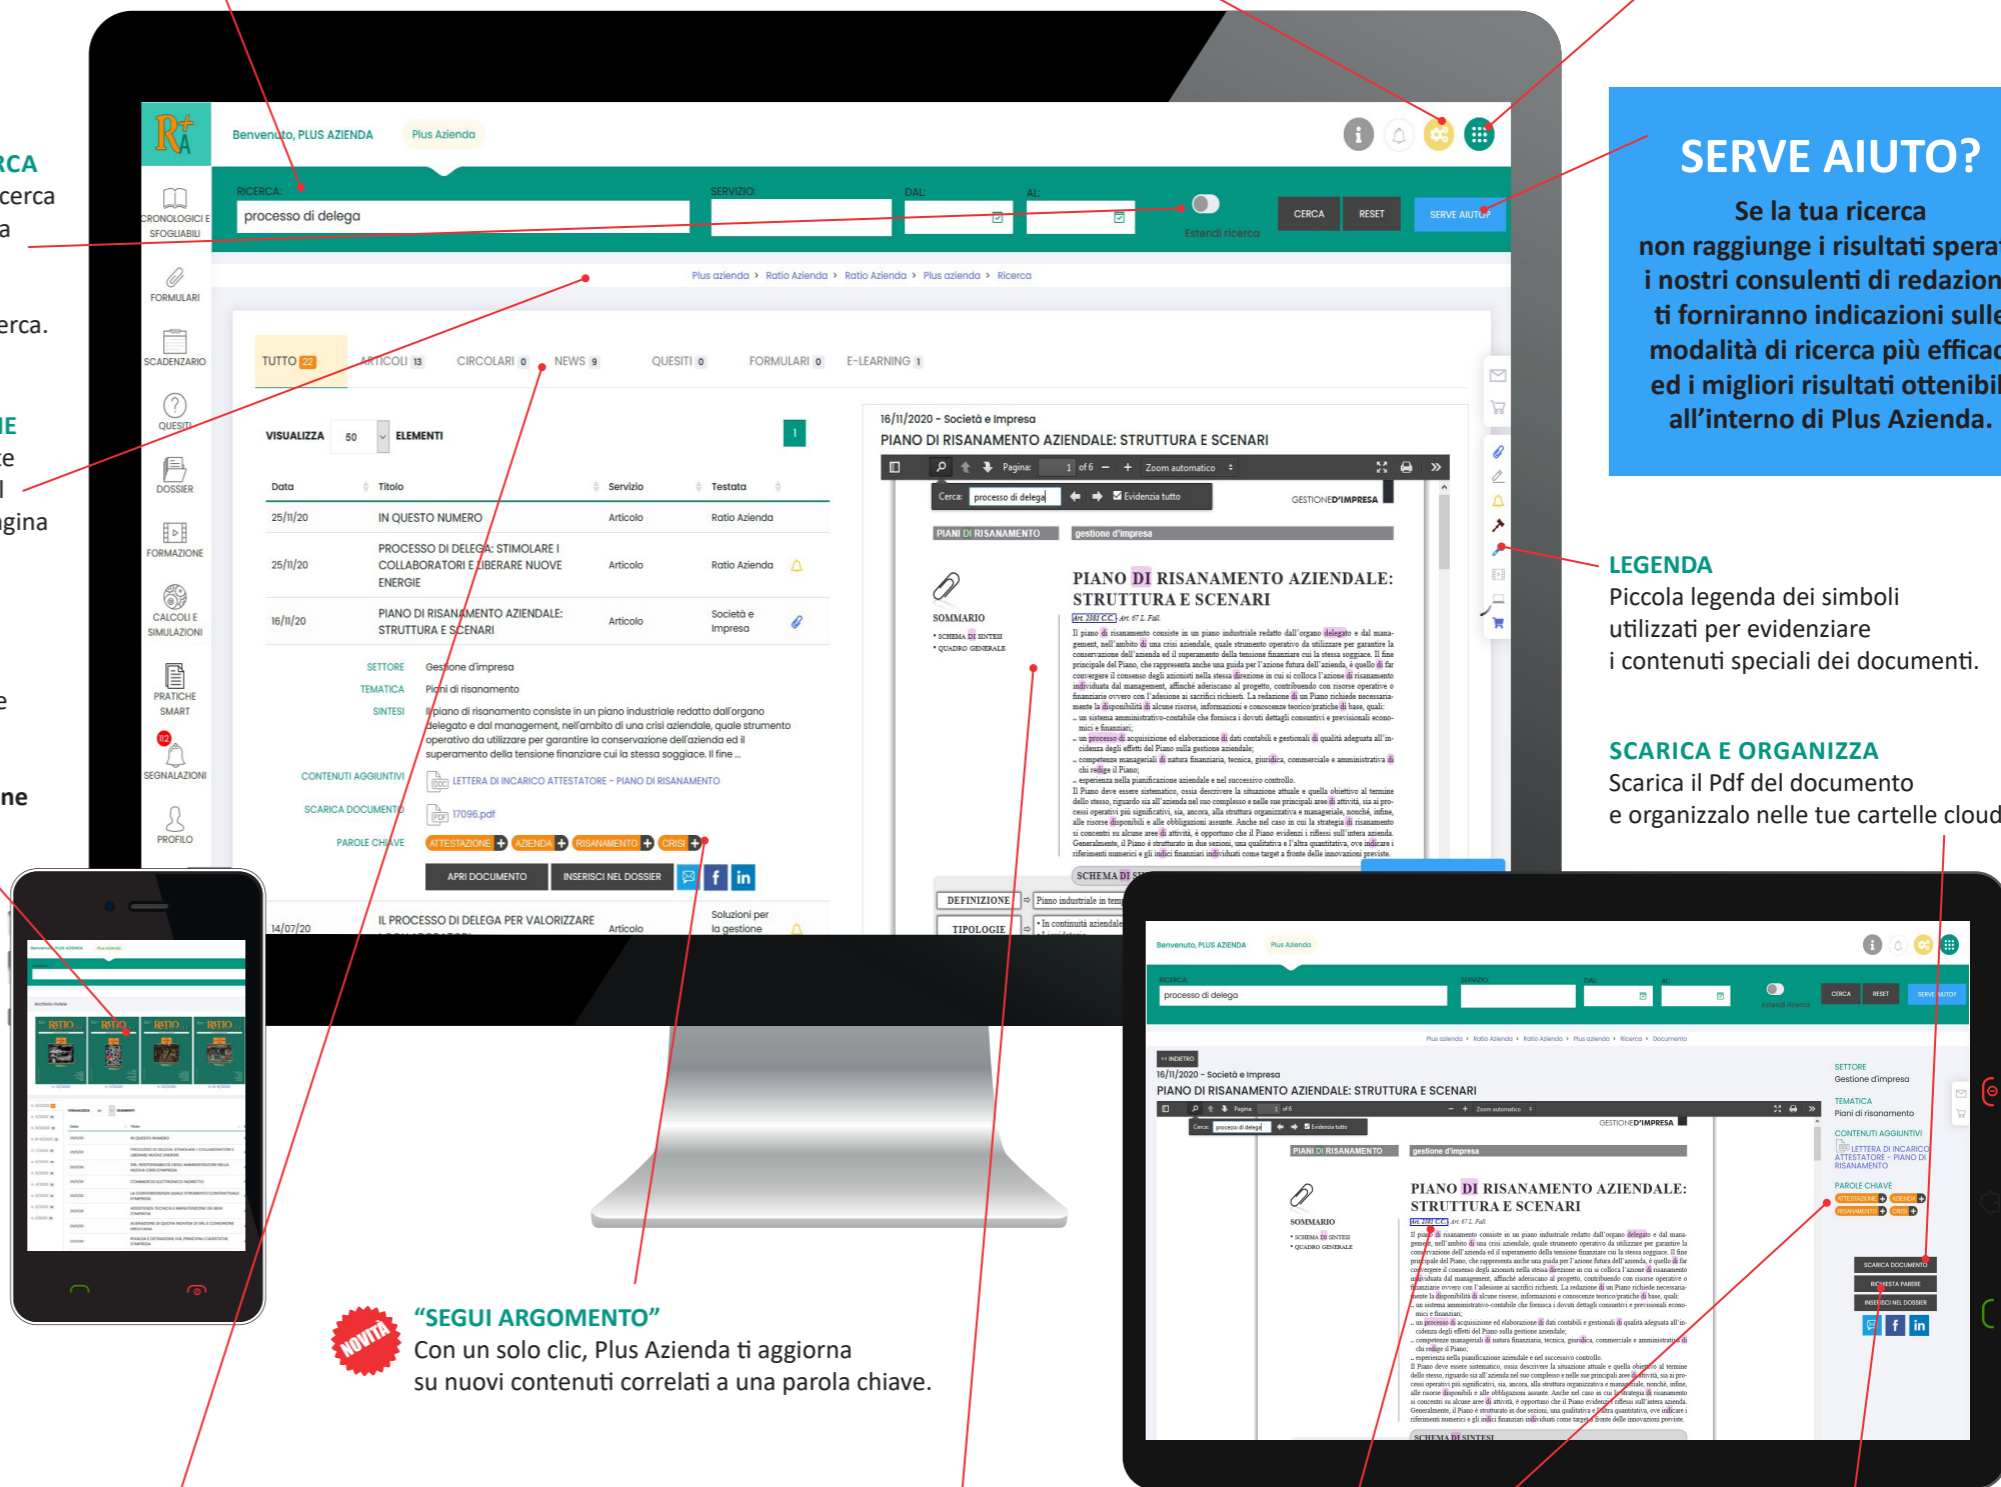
RCA
cerca
a

erca.

IE
e
l
gina

e

ne

Benvenuto, PLUS AZIENDA Plus Azienda

RICERCA: processo di delega
SERVIZIO: DAL: AL:
Estendi ricerca
CERCA RESET SERVE AIUTO?

CRONOLOGICI E SFOGLIABILI
FORMULARI
SCADENZARIO
QUESITI
DOSSIER
FORMAZIONE
CALCOLI E SIMULAZIONI
PRATICHE SMART
SEGNALAZIONI
PROFILO

Plus azienda > Ratio Azienda > Ratio Azienda > Plus azienda > Ricerca

TUTTO 22 ARTICOLI 13 CIRCOLARI 0 NEWS 9 QUESITI 0 FORMULARI 0 E-LEARNING 1

VISUALIZZA 50 ELEMENTI

| Data | Titolo | Servizio | Testata |
|---|---|---|---|
| 25/11/20 | IN QUESTO NUMERO | Articolo | Ratio Azienda |
| 25/11/20 | PROCESSO DI DELEGA: STIMOLARE I COLLABORATORI E LIBERARE NUOVE ENERGIE | Articolo | Ratio Azienda |
| 16/11/20 | PIANO DI RISANAMENTO AZIENDALE: STRUTTURA E SCENARI | Articolo | Società e Impresa |

SETTORE Gestione d'impresa
TEMATICA Piani di risanamento
SINTESI Il piano di risanamento consiste in un piano industriale redatto dall'organo delegato e dal management, nell'ambito di una crisi aziendale, quale strumento operativo da utilizzare per garantire la conservazione dell'azienda ed il superamento della tensione finanziare cui la stessa soggiace. Il fine ...
CONTENUTI AGGIUNTIVI LETTERA DI INCARICO ATTESTATORE - PIANO DI RISANAMENTO
SCARICA DOCUMENTO 17096.pdf
PAROLE CHIAVE ATTESTAZIONE AZIENDA RISANAMENTO CRISI
APRI DOCUMENTO INSERISCI NEL DOSSIER

14/07/20 IL PROCESSO DI DELEGA PER VALORIZZARE Articolo Soluzioni per la gestione

16/11/2020 - Società e Impresa
PIANO DI RISANAMENTO AZIENDALE: STRUTTURA E SCENARI
Pagina 1 of 6 Zoom automatico
Cerca: processo di delega Evidenzia tutto
GESTIONE D'IMPRESA
PIANI DI RISANAMENTO gestione d'impresa
PIANO DI RISANAMENTO AZIENDALE: STRUTTURA E SCENARI
SOMMARIO
• SCHEMA DI SINTESI
• QUADRO GENERALE
DEFINIZIONE TIPOLOGIE SCHEMA DI SINTESI

SERVE AIUTO?
Se la tua ricerca non raggiunge i risultati spera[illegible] i nostri consulenti di redazion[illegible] ti forniranno indicazioni sulle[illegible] modalità di ricerca più effica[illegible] ed i migliori risultati ottenibi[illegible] all'interno di Plus Azienda.

LEGENDA
Piccola legenda dei simboli utilizzati per evidenziare i contenuti speciali dei documenti.

SCARICA E ORGANIZZA
Scarica il Pdf del documento e organizzalo nelle tue cartelle cloud

NOVITÀ
"SEGUI ARGOMENTO"
Con un solo clic, Plus Azienda ti aggiorna su nuovi contenuti correlati a una parola chiave.

Benvenuto, PLUS AZIENDA Plus Azienda
processo di delega
CERCA RESET SERVE AIUTO?
<< INDIETRO
16/11/2020 - Società e Impresa
PIANO DI RISANAMENTO AZIENDALE: STRUTTURA E SCENARI
SETTORE Gestione d'impresa
TEMATICA Piani di risanamento
CONTENUTI AGGIUNTIVI LETTERA DI INCARICO ATTESTATORE - PIANO DI RISANAMENTO
PAROLE CHIAVE ATTESTAZIONE AZIENDA RISANAMENTO CRISI
SCARICA DOCUMENTO
RICHIESTA PARERE
INSERISCI NEL DOSSIER